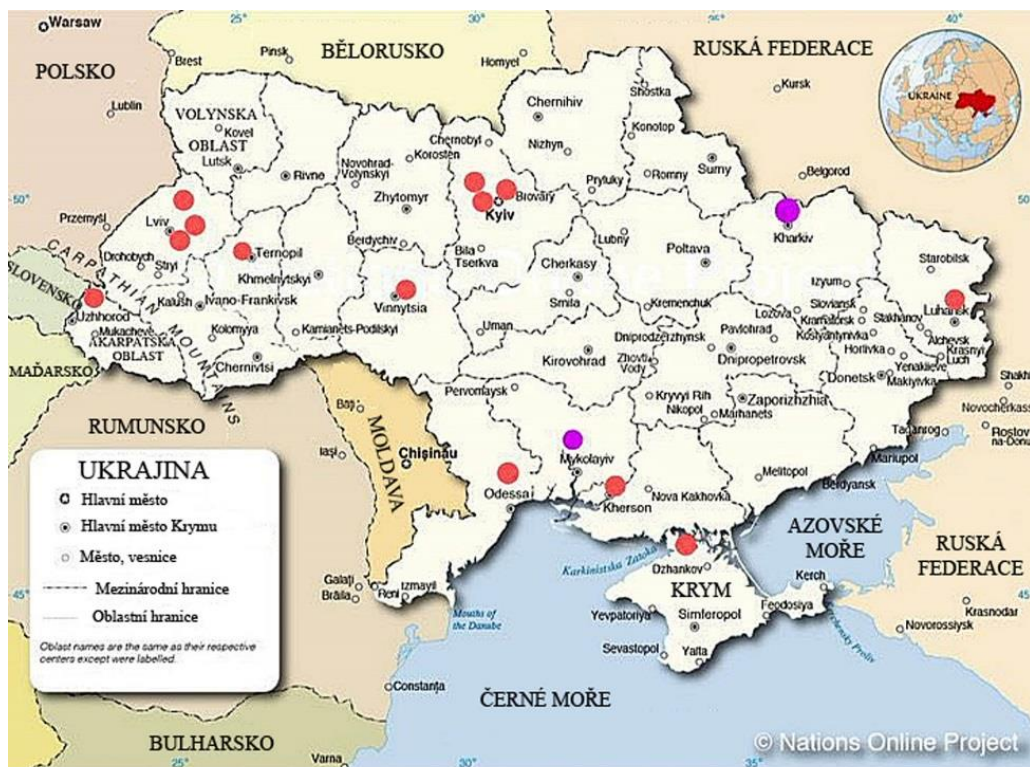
Warsaw
25°
30°
35°
40°
POLSKO
BĚLORUSKO
RUSKÁ FEDERACE
UKRAINE
Brest
Pinsk
Homyel
Lublin
VOLYNSKA OBLAST
Kovel
Lutsk
Rivne
Novohrad-Volynskyi
Korosten
Chernobyl
Chernihiv
Nizhyn
Shostka
Konotop
Kursk
Belgorod
Romny
Sumy
Pryluky
Brovary
Kyiv
Zhytomyr
50°
Przemyśl
Lviv
Drohobych
Stryi
Ternopil
Berdychiv
Bila Tserkva
Lubny
Poltava
Kharkiv
Starobilsk
CARPATHIAN MOUNTAINS
SLOVENSKO
Uzhhorod
Mukacheve
Kalush
Ivano-Frankivsk
Khmelnytskyi
Vinnytsia
Cherkasy
Smila
Kremenchuk
Izyum
Slovians'k
Kramatorsk
Kostyantynivka
Lozova
Stakhanov
Luhansk
Alchevsk
Krasnyi Luch
Kolomyya
Kamianets-Podilskyi
AKARPATSKA OBLAST
Chernivtsi
Uman
Kirovohrad
Dniprodzerzhynsk
Pavlohrad
Dnipropetrovsk
Horlivka
Yenakiieve
Makiyivka
Donetsk
Zhovti Vody
MAĎARSKO
Pervomaysk
Kryvyi Rih
Nikopol
Marhanets
Zaporizhzhia
Shakhty
Novocherkassk
RUMUNSKO
Bălți
MOLDAVA
Chișinău
Mykolayiv
Taganrog
Rostov na-Donu
Iași
Mariupol
Melitopol
Berdyansk
UKRAJINA
Hlavní město
Hlavní město Krymu
Město, vesnice
Mezinárodní hranice
Oblastní hranice
Oblast names are the same as their respective centers except were labelled.
Odessa
Kherson
Nova Kakhovka
AZOVSKÉ MOŘE
RUSKÁ FEDERACE
45°
Galați
Brăila
Reni
Izmayil
Karkinitska Zatoka
Dzhankov
KRYM
Kerch
Mouths of the Danube
Yevpatoriya
Simferopol
Feodosiya
Kerchensky Proliv
Krasnodar
Novorossiysk
Sevastopol
Yalta
Constanța
ČERNÉ MOŘE
BULHARSKO
Varna
© Nations Online Project